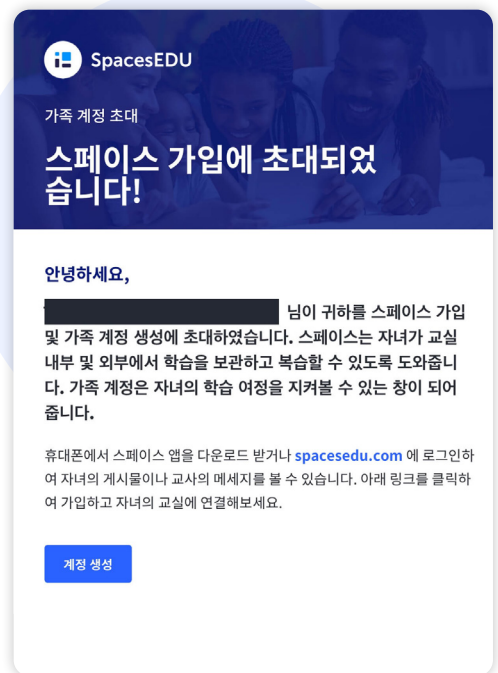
SpacesEDU

가족 계정 초대

스페이스 가입에 초대되었습니다!

안녕하세요,

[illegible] 님이 귀하를 스페이스 가입 및 가족 계정 생성에 초대하였습니다. 스페이스는 자녀가 교실 내부 및 외부에서 학습을 보관하고 복습할 수 있도록 도와줍니다. 가족 계정은 자녀의 학습 여정을 지켜볼 수 있는 창이 되어 줍니다.

휴대폰에서 스페이스 앱을 다운로드 받거나 spacesedu.com 에 로그인하여 자녀의 게시물이나 교사의 메세지를 볼 수 있습니다. 아래 링크를 클릭하여 가입하고 자녀의 교실에 연결해보세요.

계정 생성